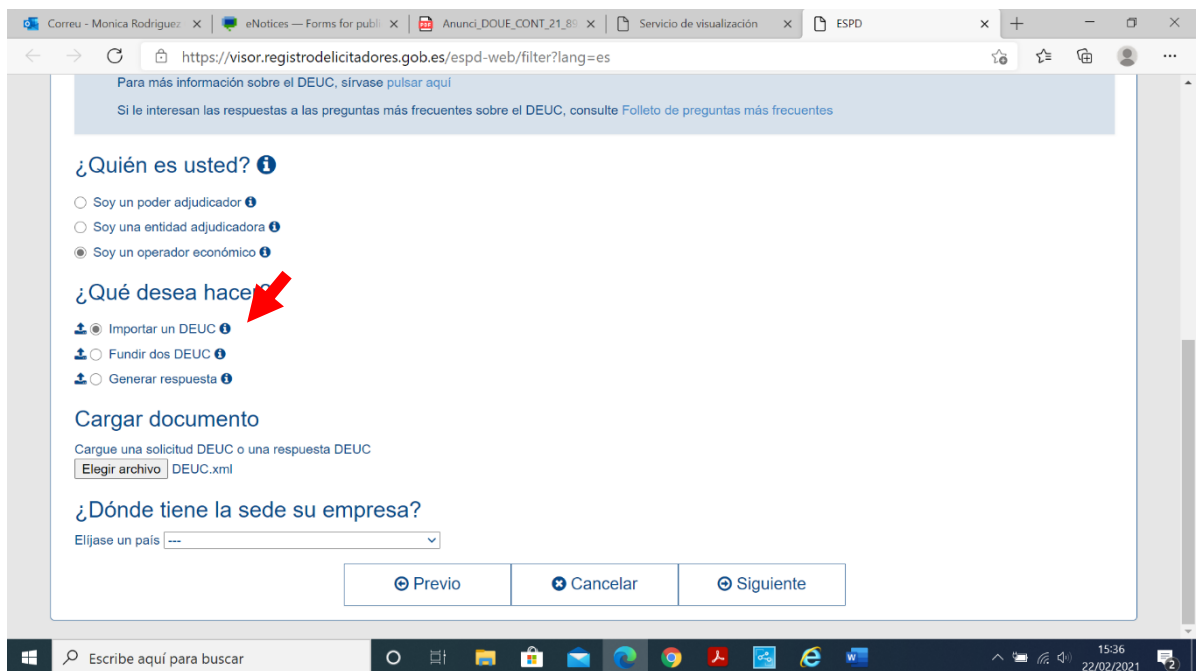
Correu - Monica Rodriguez | eNotices — Forms for publ | Anunci_DOUE_CONT_21_8 | Servicio de visualización | ESPD

https://visor.registrodelicitadores.gob.es/espd-web/filter?lang=es

Para más información sobre el DEUC, sírvase pulsar aquí

Si le interesan las respuestas a las preguntas más frecuentes sobre el DEUC, consulte Folleto de preguntas más frecuentes

¿Quién es usted?

Soy un poder adjudicador

Soy una entidad adjudicadora

Soy un operador económico

¿Qué desea hace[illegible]

Importar un DEUC

Fundir dos DEUC

Generar respuesta

Cargar documento

Cargue una solicitud DEUC o una respuesta DEUC

Elegir archivo DEUC.xml

¿Dónde tiene la sede su empresa?

Elijase un país ---

Previo | Cancelar | Siguiente

Escribe aquí para buscar

15:36
22/02/2021
2